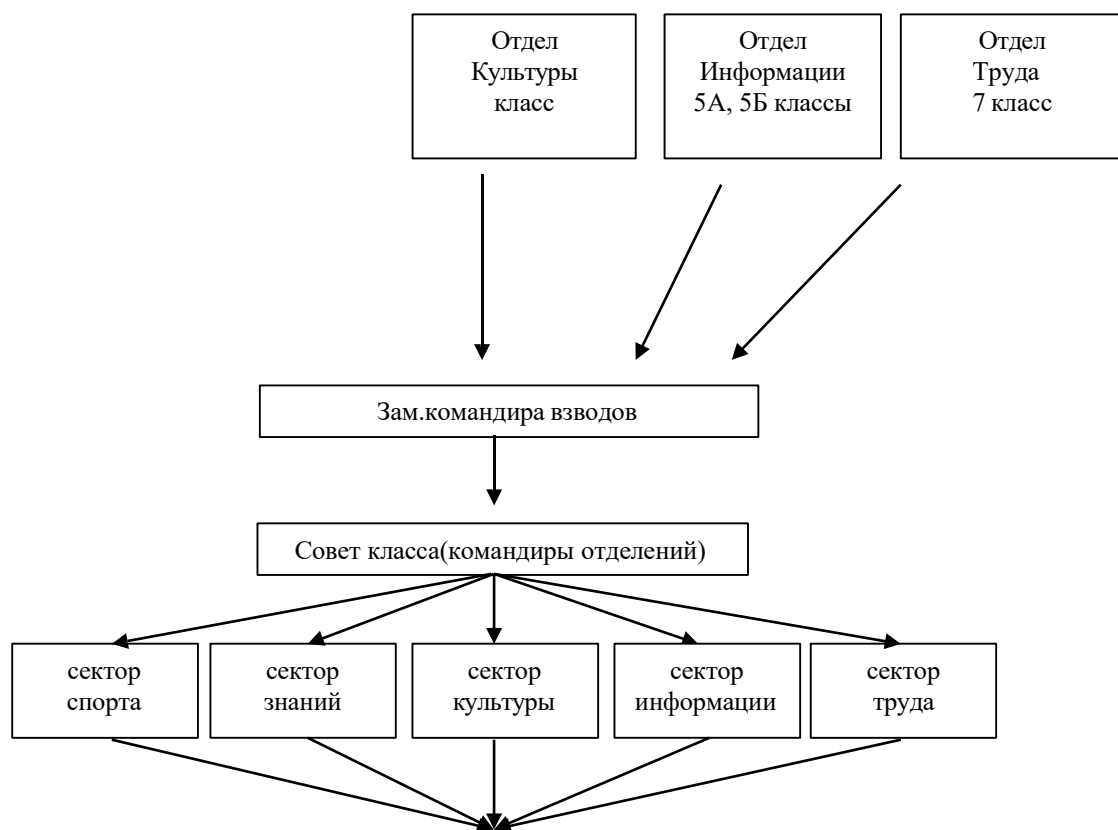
Отдел Культуры класс

Отдел Информации 5А, 5Б классы

Отдел Труда 7 класс

Зам.командира взводов

Совет класса(командиры отделений)

сектор спорта

сектор знаний

сектор культуры

сектор информации

сектор труда